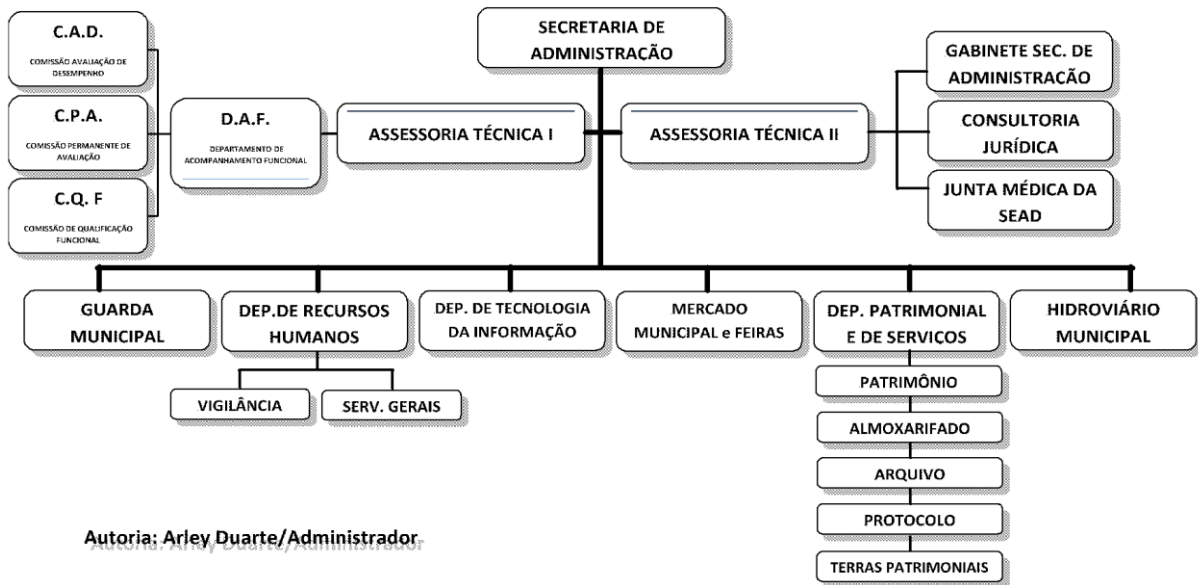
SECRETARIA DE ADMINISTRAÇÃO

C.A.D.
COMISSÃO AVALIAÇÃO DE DESEMPENHO

C.P.A.
COMISSÃO PERMANENTE DE AVALIAÇÃO

C.Q. F
COMISSÃO DE QUALIFICAÇÃO FUNCIONAL

D.A.F.
DEPARTAMENTO DE ACOMPANHAMENTO FUNCIONAL

ASSESSORIA TÉCNICA I

ASSESSORIA TÉCNICA II

GABINETE SEC. DE ADMINISTRAÇÃO

CONSULTORIA JURÍDICA

JUNTA MÉDICA DA SEAD

GUARDA MUNICIPAL

DEP.DE RECURSOS HUMANOS

VIGILÂNCIA

SERV. GERAIS

DEP. DE TECNOLOGIA DA INFORMAÇÃO

MERCADO MUNICIPAL e FEIRAS

DEP. PATRIMONIAL E DE SERVIÇOS

PATRIMÔNIO

ALMOXARIFADO

ARQUIVO

PROTOCOLO

TERRAS PATRIMONIAIS

HIDROVIÁRIO MUNICIPAL

Autoria: Arley Duarte/Administrador